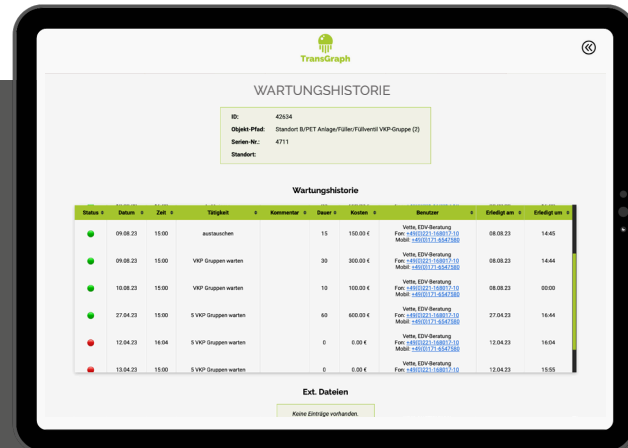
TransGraph

WARTUNGSHISTORIE

ID: 42634
Objekt-Pfad: Standort B/PET Anlage/Füller/Füllventil VKP-Gruppe (2)
Serien-Nr.: 4711
Standort:

Wartungshistorie

| Status | Datum | Zeit | Tätigkeit | Kommentar | Dauer | Kosten | Benutzer | Erledigt am | Erledigt um |
|---|---|---|---|---|---|---|---|---|---|
| | 09.08.23 | 15:00 | austauschen | | 15 | 150.00 € | Vette, EDV-Beratung Fon: +49(0)221-168017-10 Mobil: +49(0)171-6547580 | 08.08.23 | 14:45 |
| | 09.08.23 | 15:00 | VKP Gruppen warten | | 30 | 300.00 € | Vette, EDV-Beratung Fon: +49(0)221-168017-10 Mobil: +49(0)171-6547580 | 08.08.23 | 14:44 |
| | 10.08.23 | 15:00 | VKP Gruppen warten | | 10 | 100.00 € | Vette, EDV-Beratung Fon: +49(0)221-168017-10 Mobil: +49(0)171-6547580 | 08.08.23 | 00:00 |
| | 27.04.23 | 15:00 | 5 VKP Gruppen warten | | 60 | 600.00 € | Vette, EDV-Beratung Fon: +49(0)221-168017-10 Mobil: +49(0)171-6547580 | 27.04.23 | 16:44 |
| | 12.04.23 | 16:04 | 5 VKP Gruppen warten | | 0 | 0.00 € | Vette, EDV-Beratung Fon: +49(0)221-168017-10 Mobil: +49(0)171-6547580 | 12.04.23 | 16:04 |
| | 13.04.23 | 15:00 | 5 VKP Gruppen warten | | 0 | 0.00 € | Vette, EDV-Beratung Fon: +49(0)221-168017-10 | 12.04.23 | 15:55 |

Ext. Dateien

Keine Einträge vorhanden.